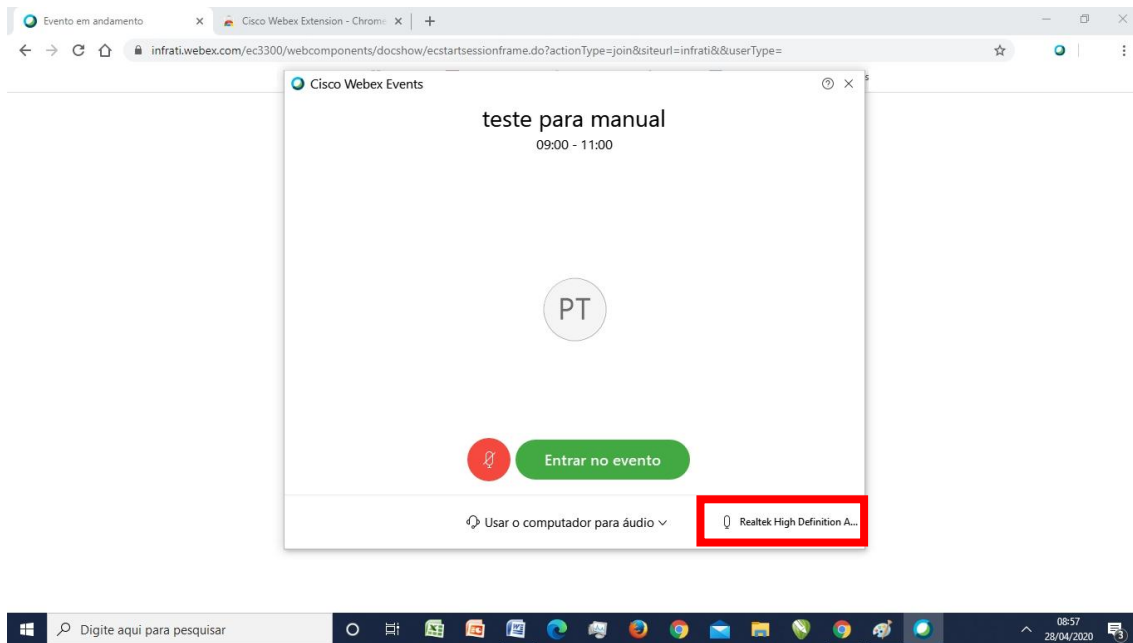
Evento em andamento
Cisco Webex Extension - Chrome

infrati.webex.com/ec3300/webcomponents/docshow/ecstartsessionframe.do?actionType=join&siteurl=infrati&&userType=

Cisco Webex Events

teste para manual
09:00 - 11:00

PT

Entrar no evento

Usar o computador para áudio

Realtek High Definition A...

Digite aqui para pesquisar

08:57
28/04/2020